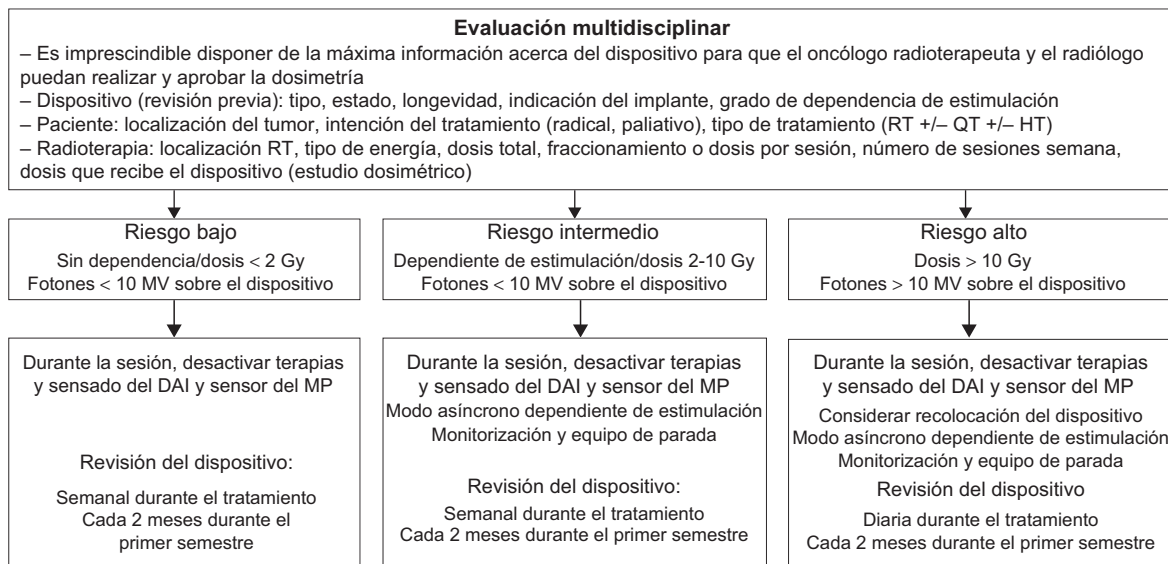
**Evaluación multidisciplinar**

– Es imprescindible disponer de la máxima información acerca del dispositivo para que el oncólogo radioterapeuta y el radiólogo puedan realizar y aprobar la dosimetría
– Dispositivo (revisión previa): tipo, estado, longevidad, indicación del implante, grado de dependencia de estimulación
– Paciente: localización del tumor, intención del tratamiento (radical, paliativo), tipo de tratamiento (RT +/– QT +/– HT)
– Radioterapia: localización RT, tipo de energía, dosis total, fraccionamiento o dosis por sesión, número de sesiones semana, dosis que recibe el dispositivo (estudio dosimétrico)

Riesgo bajo
Sin dependencia/dosis < 2 Gy
Fotones < 10 MV sobre el dispositivo

Durante la sesión, desactivar terapias y sensado del DAI y sensor del MP

Revisión del dispositivo:

Semanal durante el tratamiento
Cada 2 meses durante el primer semestre

Riesgo intermedio
Dependiente de estimulación/dosis 2-10 Gy
Fotones < 10 MV sobre el dispositivo

Durante la sesión, desactivar terapias y sensado del DAI y sensor del MP
Modo asíncrono dependiente de estimulación
Monitorización y equipo de parada

Revisión del dispositivo:

Semanal durante el tratamiento
Cada 2 meses durante el primer semestre

Riesgo alto
Dosis > 10 Gy
Fotones > 10 MV sobre el dispositivo

Durante la sesión, desactivar terapias y sensado del DAI y sensor del MP
Considerar recolocación del dispositivo
Modo asíncrono dependiente de estimulación
Monitorización y equipo de parada

Revisión del dispositivo

Diaria durante el tratamiento
Cada 2 meses durante el primer semestre